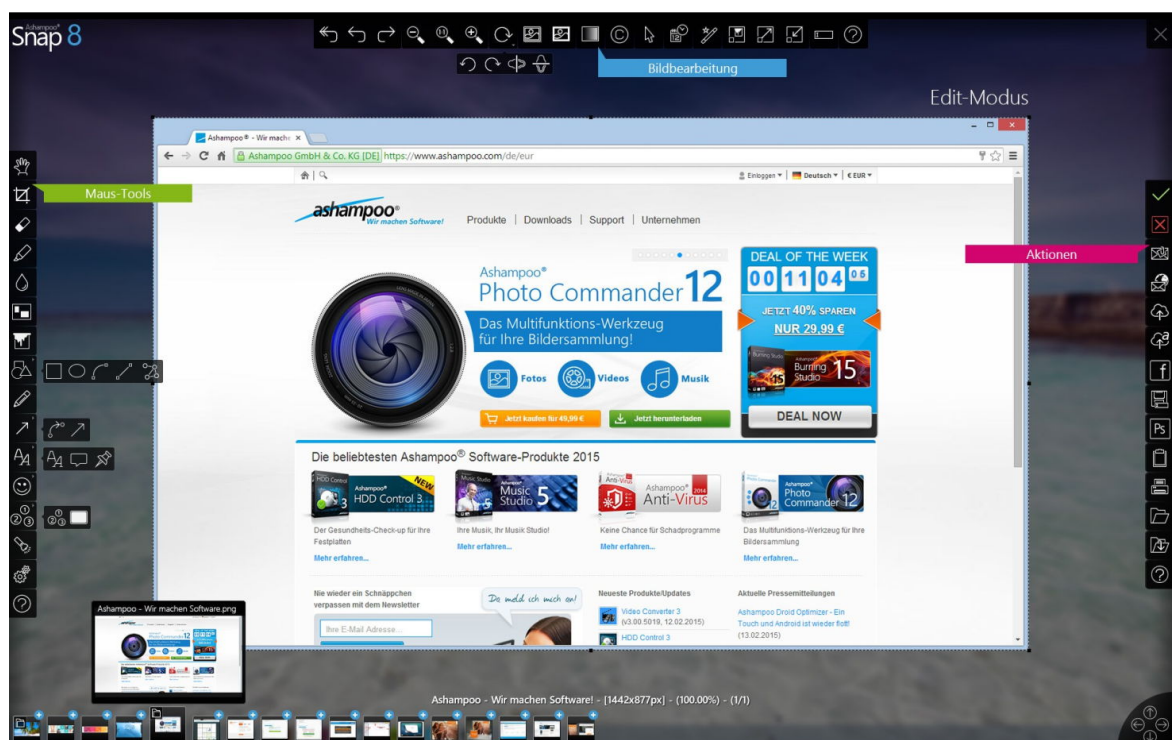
Ashampoo® Snap 8

Bildbearbeitung

Edit-Modus

Maus-Tools

Aktionen

Ashampoo® - Wir mache ×

Ashampoo GmbH & Co. KG [DE] https://www.ashampoo.com/de/eur

Einloggen ▾ | Deutsch ▾ | € EUR ▾

ashampoo® Wir machen Software!

Produkte | Downloads | Support | Unternehmen

Ashampoo® Photo Commander 12

Das Multifunktions-Werkzeug für Ihre Bildersammlung!

Fotos Videos Musik

Jetzt kaufen für 49,99 €

Jetzt herunterladen

DEAL OF THE WEEK

00 11 04 05

JETZT 40% SPAREN

NUR 29,99 €

Burning Studio 15

DEAL NOW

Die beliebtesten Ashampoo® Software-Produkte 2015

HDD Control 3 NEW

Music Studio 5

Anti-Virus 2014

Photo Commander 12

Der Gesundheits-Check-up für Ihre Festplatten

Mehr erfahren...

Ihre Musik, Ihr Musik Studio!

Mehr erfahren...

Keine Chance für Schadprogramme

Mehr erfahren...

Das Multifunktions-Werkzeug für Ihre Bildersammlung

Mehr erfahren...

Nie wieder ein Schnäppchen verpassen mit dem Newsletter

Ihre E-Mail Adresse...

Da meld ich mich an!

Neueste Produkte/Updates

Video Converter 3 (v3.00.5019, 12.02.2015)

HDD Control 3

Aktuelle Pressemitteilungen

Ashampoo Droid Optimizer - Ein Touch und Android ist wieder flott! (13.02.2015)

Ashampoo - Wir machen Software.png

Ashampoo - Wir machen Software! - [1442x877px] - (100.00%) - (1/1)